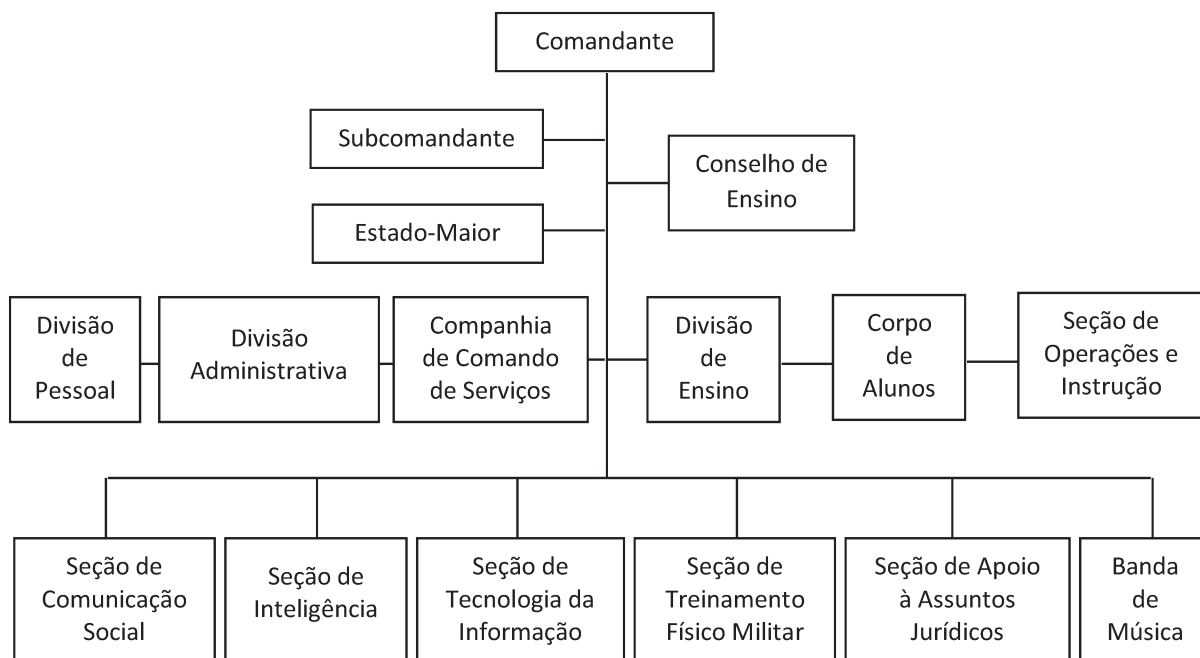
Comandante

Subcomandante

Conselho de Ensino

Estado-Maior

Divisão de Pessoal

Divisão Administrativa

Companhia de Comando de Serviços

Divisão de Ensino

Corpo de Alunos

Seção de Operações e Instrução

Seção de Comunicação Social

Seção de Inteligência

Seção de Tecnologia da Informação

Seção de Treinamento Físico Militar

Seção de Apoio à Assuntos Jurídicos

Banda de Música